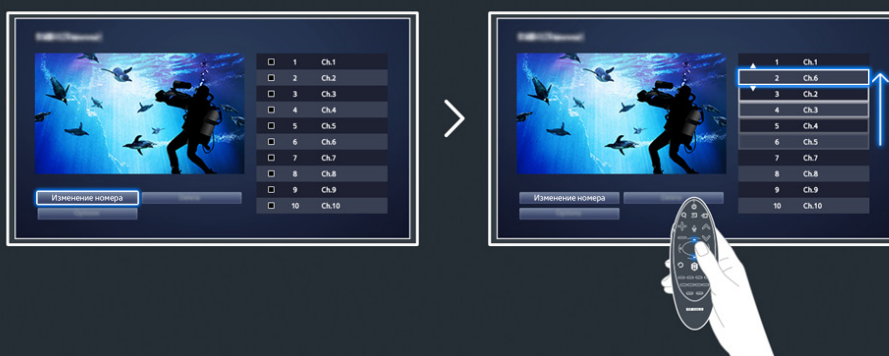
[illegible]

| | | |
|---|---|---|
| ☐ | 1 | Ch.1 |
| ☐ | 2 | Ch.2 |
| ☐ | 3 | Ch.3 |
| ☐ | 4 | Ch.4 |
| ☐ | 5 | Ch.5 |
| ☐ | 6 | Ch.6 |
| ☐ | 7 | Ch.7 |
| ☐ | 8 | Ch.8 |
| ☐ | 9 | Ch.9 |
| ☐ | 10 | Ch.10 |

Изменение номера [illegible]
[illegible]

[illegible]

| | |
|---|---|
| 1 | Ch.1 |
| 2 | Ch.6 |
| 3 | Ch.2 |
| 4 | Ch.3 |
| 5 | Ch.4 |
| 6 | Ch.5 |
| 7 | Ch.7 |
| 8 | Ch.8 |
| 9 | Ch.9 |
| 10 | Ch.10 |

Изменение номера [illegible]
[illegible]

SAMSUNG